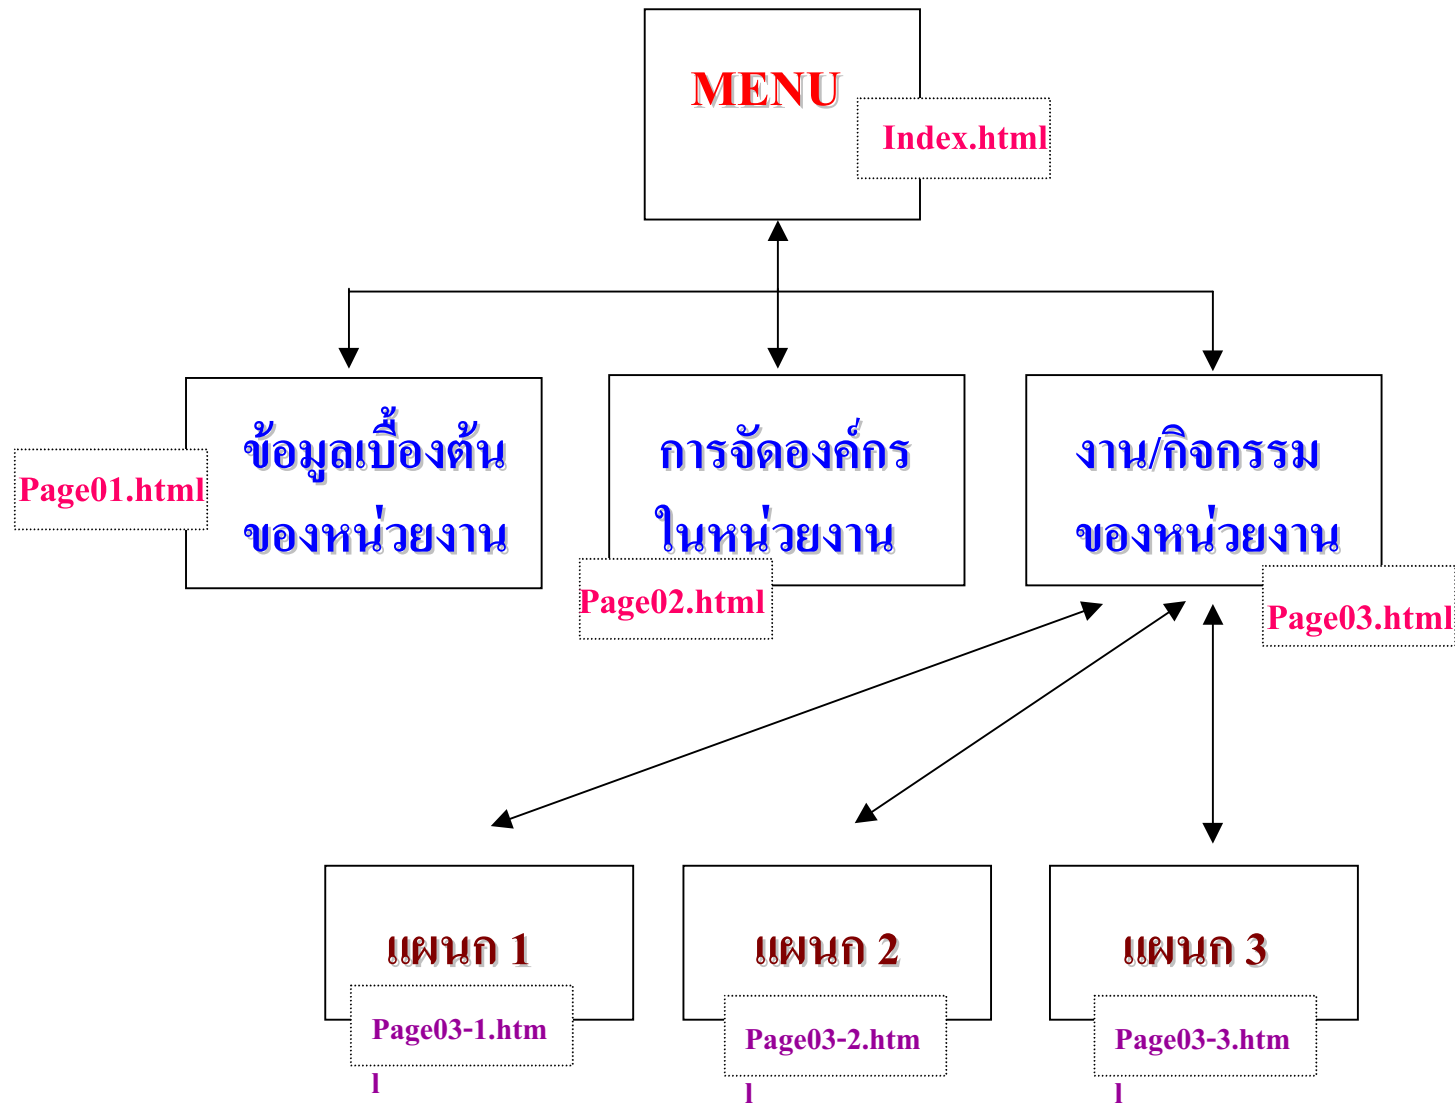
MENU

Index.html

ข้อมูลเบื้องต้น ของหน่วยงาน

Page01.html

การจัดองค์กร ในหน่วยงาน

Page02.html

งาน/กิจกรรม ของหน่วยงาน

Page03.html

แผนก 1

Page03-1.htm
l

แผนก 2

Page03-2.htm
l

แผนก 3

Page03-3.htm
l